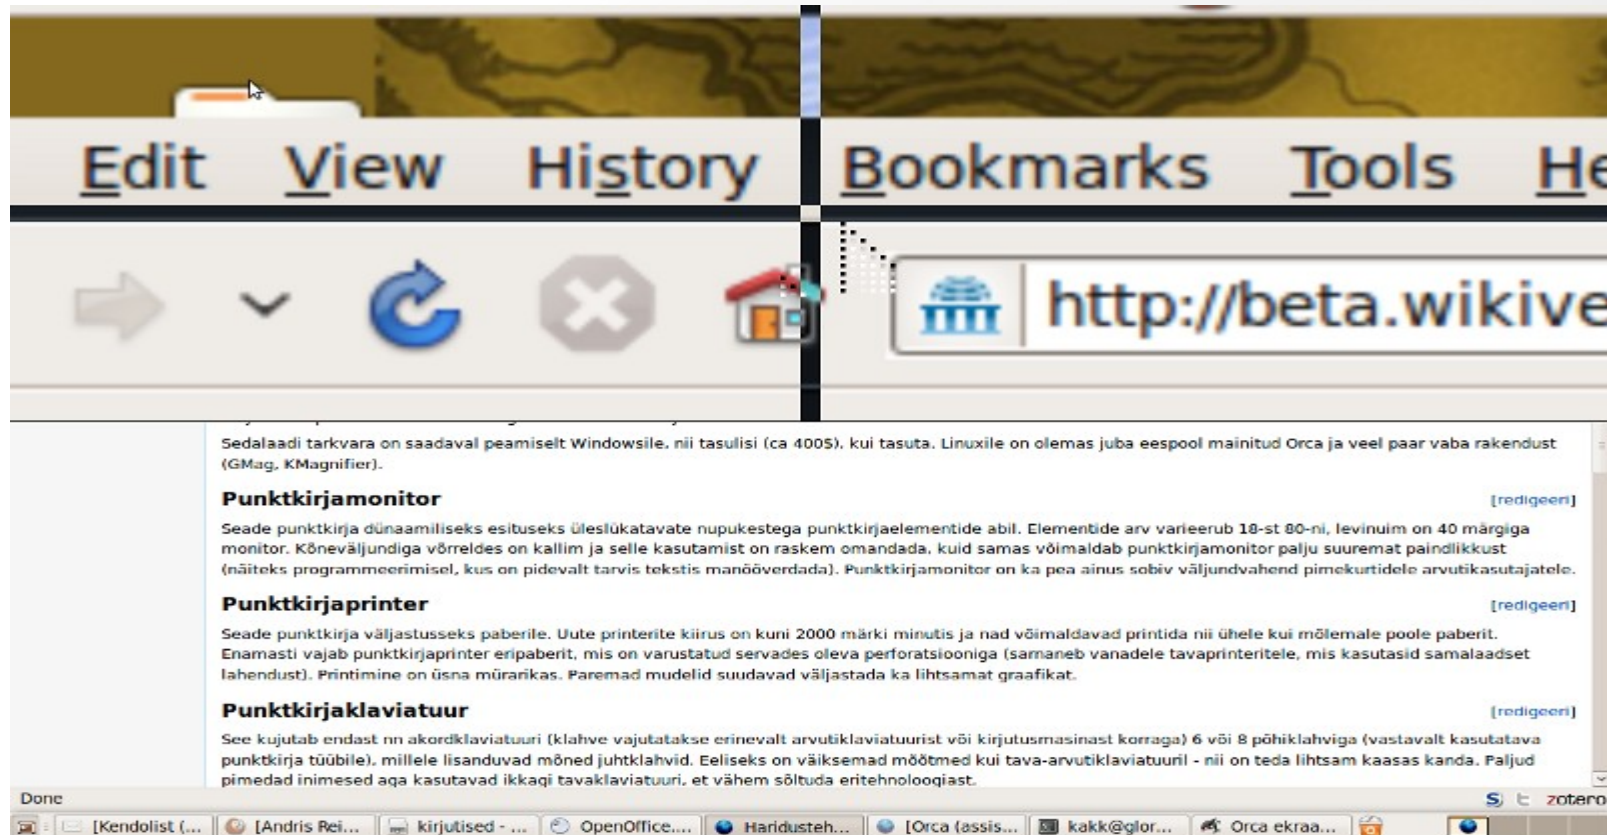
Edit View History Bookmarks Tools He

http://beta.wikive

Sedalaadi tarkvara on saadaval peamiselt Windowsile, nii tasulisi (ca 400$), kui tasuta. Linuxile on olemas juba eespool mainitud Orca ja veel paar vaba rakendust (GMag, KMagnifier).

Punktkirjamonitor

[redigeeri]

Seade punktkirja dünaamiliseks esituseks üleslükatavate nupukestega punktkirjaelementide abil. Elementide arv varieerub 18-st 80-ni, levinuim on 40 märgiga monitor. Kõneväljundiga võrreldes on kallim ja selle kasutamist on raskem omandada, kuid samas võimaldab punktkirjamonitor palju suuremat paindlikkust (näiteks programmeerimisel, kus on pidevalt tarvis tekstis manöövreerida). Punktkirjamonitor on ka pea ainus sobiv väljundvahend pimekurtidele arvutikasutajatele.

Punktkirjaprinter

[redigeeri]

Seade punktkirja väljastusseks paberile. Uute printerite kiirus on kuni 2000 märki minutis ja nad võimaldavad printida nii ühele kui mõlemale poole paberit. Enamasti vajab punktkirjaprinter eripaberit, mis on varustatud servades oleva perforatsiooniga (sarnaneb vanadele tavaprinteritele, mis kasutasid samalaadset lahendust). Printimine on üsna mürarikas. Paremad mudelid suudavad väljastada ka lihtsamat graafikat.

Punktkirjaklaviatuur

[redigeeri]

See kujutab endast nn akordklaviatuuri (klahve vajutatakse erinevalt arvutiklaviatuurist või kirjutusmasinast korraga) 6 või 8 põhiklahviga (vastavalt kasutatava punktkirja tüübile), millele lisanduvad mõned juhtklahvid. Eeliseks on väiksemad mõõtmed kui tava-arvutiklaviatuuril - nii on teda lihtsam kaasas kanda. Paljud pimedad inimesed aga kasutavad ikkagi tavaklaviatuuri, et vähem sõltuda eritehnoloogiast.

Done

zotero

[Kendolist (... [Andris Rei... kirjutised - ... OpenOffice.... Haridusteh... [Orca (assis... kakk@glor... Orca ekraa...